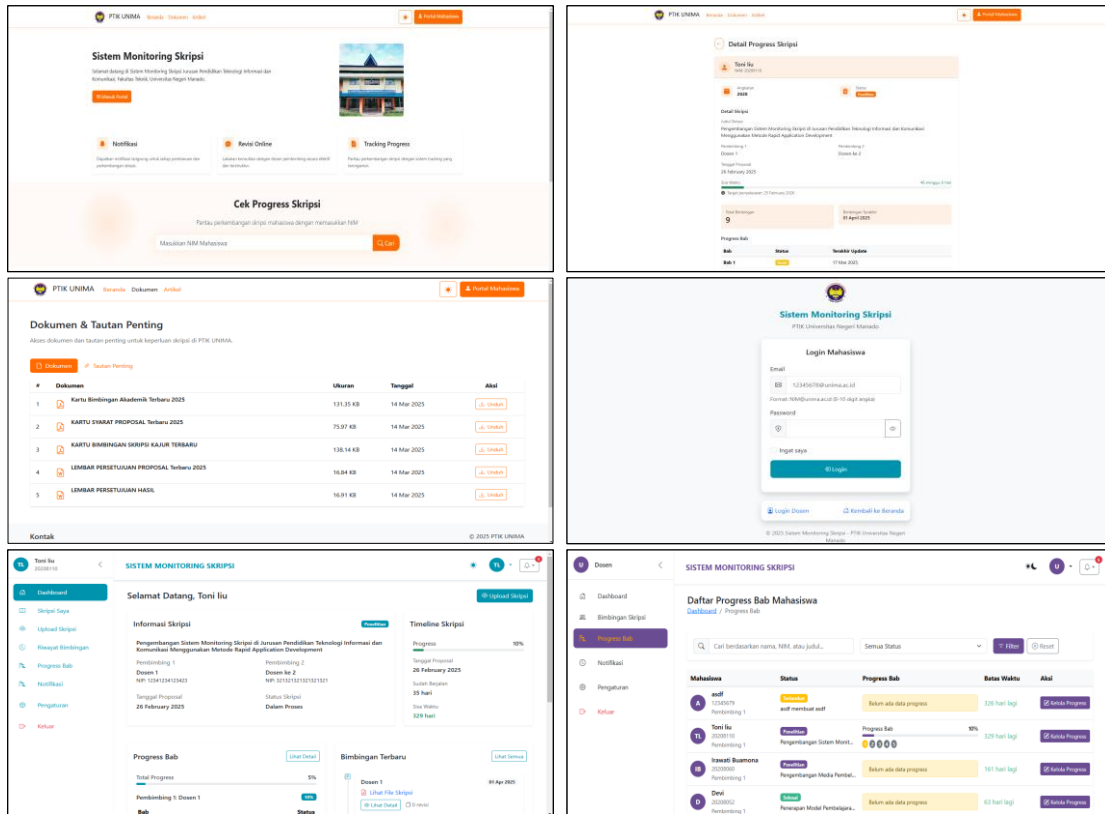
PTIK UNIMA Beranda Dokumen Artikel
Portal Mahasiswa

Sistem Monitoring Skripsi

Selamat datang di Sistem Monitoring Skripsi Jurusan Pendidikan Teknologi Informasi dan Komunikasi, Fakultas Teknik, Universitas Negeri Manado.

Masuk Portal

Notifikasi
Dapatkan notifikasi langsung untuk setiap perkemasan dan perkembangan skripsi.

Revisi Online
Lakukan konsultasi dengan dosen pembimbing secara efektif dan terstruktur.

Tracking Progress
Pantau perkembangan skripsi dengan sistem tracking yang transparan.

Cek Progress Skripsi

Pantau perkembangan skripsi mahasiswa dengan memasukkan NIM

Masukkan NIM Mahasiswa
Cari

PTIK UNIMA Beranda Dokumen Artikel
Portal Mahasiswa

Detail Progress Skripsi

Toni liu
NIM: 20208110

Angkatan
2020

Status
Penelitian

Detail Skripsi

Judul Skripsi
Pengembangan Sistem Monitoring Skripsi di Jurusan Pendidikan Teknologi Informasi dan Komunikasi Menggunakan Metode Rapid Application Development

Pembimbing 1
Dosen 1

Pembimbing 2
Dosen ke 2

Tanggal Proposal
26 February 2025

Sisa Waktu
Tenggat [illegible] 2026

Total Bimbingan
9

Bimbingan Terakhir
01 April 2025

Progress Bab

| Bab | Status | Terakhir Update |
|---|---|---|
| Bab 1 | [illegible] | 17 Mar 2025 |

PTIK UNIMA Beranda Dokumen Artikel
Portal Mahasiswa

Dokumen & Tautan Penting

Akses dokumen dan tautan penting untuk keperluan skripsi di PTIK UNIMA.

Dokumen Tautan Penting

| # | Dokumen | Ukuran | Tanggal | Aksi |
|---|---|---|---|---|
| 1 | Kartu Bimbingan Akademik Terbaru 2025 | 131.35 KB | 14 Mar 2025 | Unduh |
| 2 | KARTU SYARAT PROPOSAL Terbaru 2025 | 75.97 KB | 14 Mar 2025 | Unduh |
| 3 | KARTU BIMBINGAN SKRIPSI KAJUR TERBARU | 138.14 KB | 14 Mar 2025 | Unduh |
| 4 | LEMBAR PERSETUJUAN PROPOSAL Terbaru 2025 | 16.84 KB | 14 Mar 2025 | Unduh |
| 5 | LEMBAR PERSETUJUAN HASIL | 16.91 KB | 14 Mar 2025 | Unduh |

Kontak
© 2025 PTIK UNIMA

Sistem Monitoring Skripsi
PTIK Universitas Negeri Manado

Login Mahasiswa

Email
12345678@unima.ac.id
Format: NIM@unima.ac.id (8-10 digit angka)

Password

Ingat saya

Login

Login Dosen
Kembali ke Beranda

© 2025 Sistem Monitoring Skripsi - PTIK Universitas Negeri Manado

Toni liu
20208110

Dashboard
Skripsi Saya
Upload Skripsi
Riwayat Bimbingan
Progress Bab
Notifikasi
Pengaturan
Keluar

SISTEM MONITORING SKRIPSI

Selamat Datang, Toni liu
Upload Skripsi

Informasi Skripsi
Penelitian

Pengembangan Sistem Monitoring Skripsi di Jurusan Pendidikan Teknologi Informasi dan Komunikasi Menggunakan Metode Rapid Application Development

Pembimbing 1
Dosen 1
NIP: 12341234123423

Pembimbing 2
Dosen ke 2
NIP: 321321321321321321

Tanggal Proposal
26 February 2025

Status Skripsi
Dalam Proses

Timeline Skripsi

Progress 10%

Tanggal Proposal
26 February 2025

Sudah Berjalan
35 hari

Sisa Waktu
329 hari

Progress Bab
Lihat Detail

Total Progress 5%

Pembimbing 1: Dosen 1 10%

Bab Status

Bimbingan Terbaru
Lihat Semua

Dosen 1 01 Apr 2025
Lihat File Skripsi
Lihat Detail 0 revisi

Dosen

Dashboard
Bimbingan Skripsi
Progress Bab
Notifikasi
Pengaturan
Keluar

SISTEM MONITORING SKRIPSI

Daftar Progress Bab Mahasiswa
Dashboard / Progress Bab

Cari berdasarkan nama, NIM, atau judul...
Semua Status
Filter
Reset

| Mahasiswa | Status | Progress Bab | Batas Waktu | Aksi |
|---|---|---|---|---|
| asdf 12345679 Pembimbing 1 | Seminar asdf membuat asdf | Belum ada data progress | 326 hari lagi | Kelola Progress |
| Toni liu 20208110 Pembimbing 1 | Penelitian Pengembangan Sistem Monit... | Progress Bab 10% | 329 hari lagi | Kelola Progress |
| Irawati Buamona 20200060 Pembimbing 1 | Penelitian Pengembangan Media Pembel... | Belum ada data progress | 161 hari lagi | Kelola Progress |
| Devi 20200052 Pembimbing 1 | Selesai Penerapan Model Pembelajara... | Belum ada data progress | 63 hari lagi | Kelola Progress |